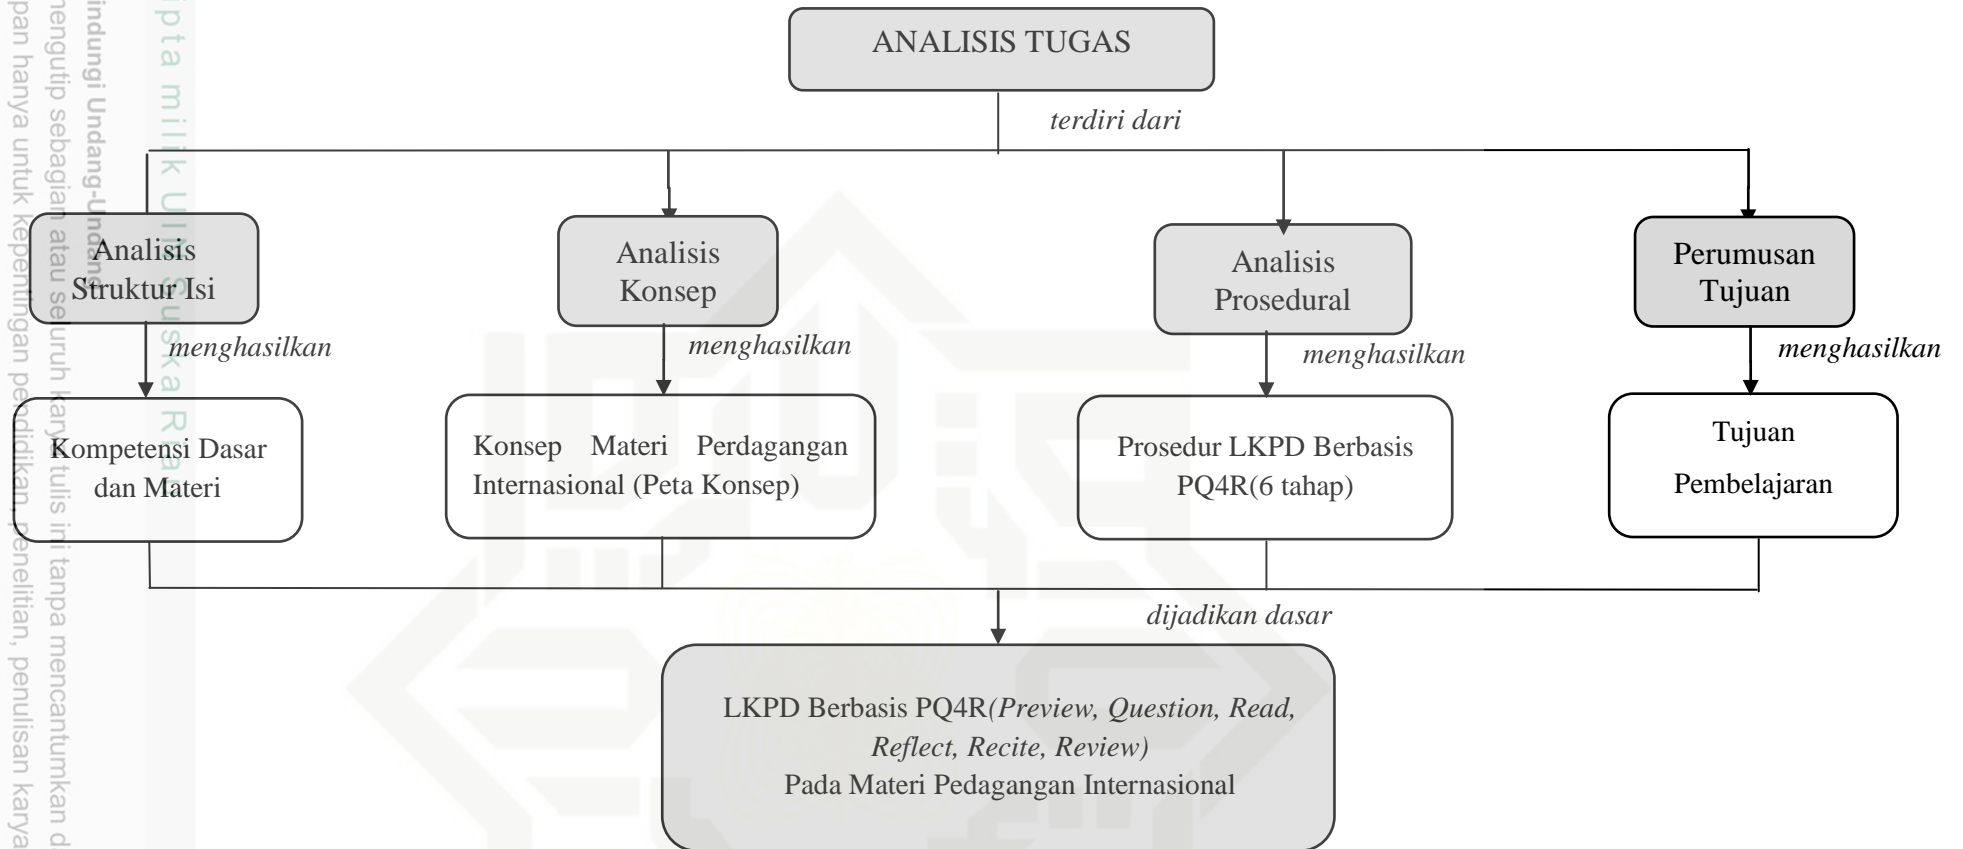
ANALISIS TUGAS

terdiri dari

Analisis Struktur Isi

menghasilkan

Kompetensi Dasar dan Materi

Analisis Konsep

menghasilkan

Konsep Materi Perdagangan Internasional (Peta Konsep)

Analisis Prosedural

menghasilkan

Prosedur LKPD Berbasis PQ4R(6 tahap)

Perumusan Tujuan

menghasilkan

Tujuan Pembelajaran

dijadikan dasar

LKPD Berbasis PQ4R*(Preview, Question, Read, Reflect, Recite, Review)* Pada Materi Pedagangan Internasional

ipta milik UIN Suska Riau

indungi Undang-Undang
mengutip sebagian atau seluruh karya tulis ini tanpa mencantumkan d
pan hanya untuk kepentingan pendidikan, penelitian, penulisan karya